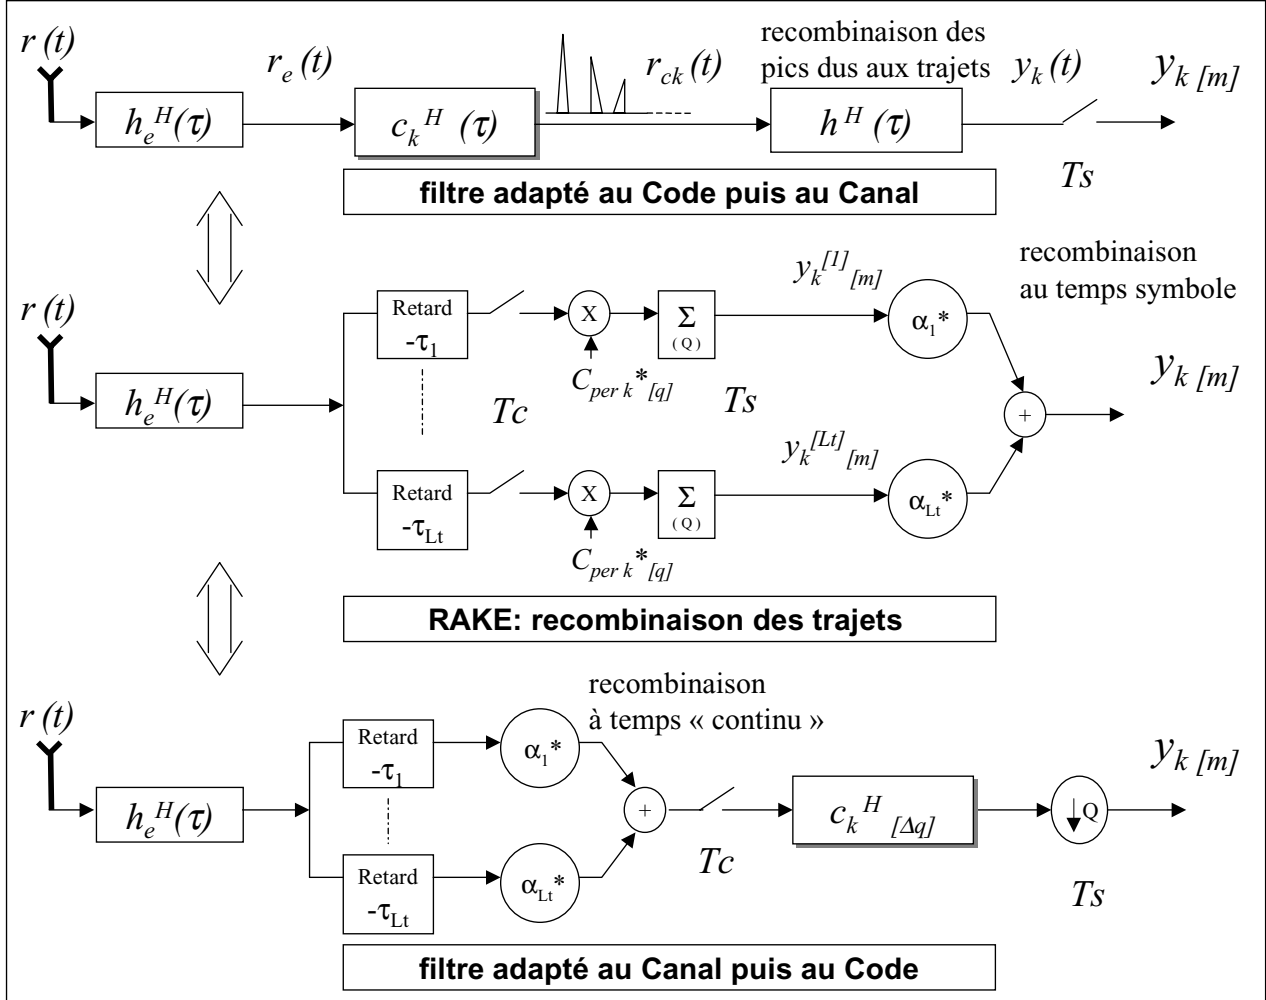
$r(t)$

$r_e(t)$

$h_e^H(\tau)$

$c_k^H(\tau)$

$r_{ck}(t)$

recombinaison des pics dus aux trajets

$h^H(\tau)$

$y_k(t)$

$y_{k\,[m]}$

$Ts$

filtre adapté au Code puis au Canal

recombinaison au temps symbole

$r(t)$

$h_e^H(\tau)$

Retard $-\tau_1$

X

$\Sigma$ (Q)

$y_k^{[1]}{}_{[m]}$

$\alpha_1^*$

$C_{per\,k}{}^*{}_{[q]}$

$Tc$

$Ts$

+

$y_{k\,[m]}$

$y_k^{[Lt]}{}_{[m]}$

Retard $-\tau_{Lt}$

X

$\Sigma$ (Q)

$\alpha_{Lt}^*$

$C_{per\,k}{}^*{}_{[q]}$

RAKE: recombinaison des trajets

recombinaison à temps « continu »

$r(t)$

$h_e^H(\tau)$

Retard $-\tau_1$

$\alpha_1^*$

+

$c_k^H{}_{[\Delta q]}$

$\downarrow$Q

$y_{k\,[m]}$

Retard $-\tau_{Lt}$

$\alpha_{Lt}^*$

$Tc$

$Ts$

filtre adapté au Canal puis au Code